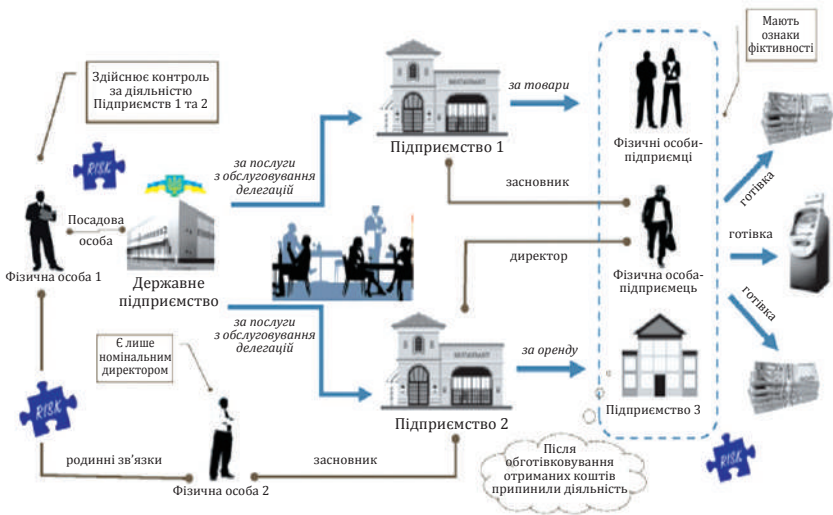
Здійснює контроль за діяльністю Підприємств 1 та 2

RISK

Посадова особа

Фізична особа 1

Державне підприємство

за послуги з обслуговування делегацій

Підприємство 1

за товари

Мають ознаки фіктивності

Фізичні особи-підприємці

засновник

Фізична особа-підприємець

директор

готівка

готівка

готівка

за послуги з обслуговування делегацій

Є лише номінальним директором

RISK

Підприємство 2

за оренду

Підприємство 3

Після обготівковування отриманих коштів припинили діяльність

RISK

родинні зв'язки

засновник

Фізична особа 2